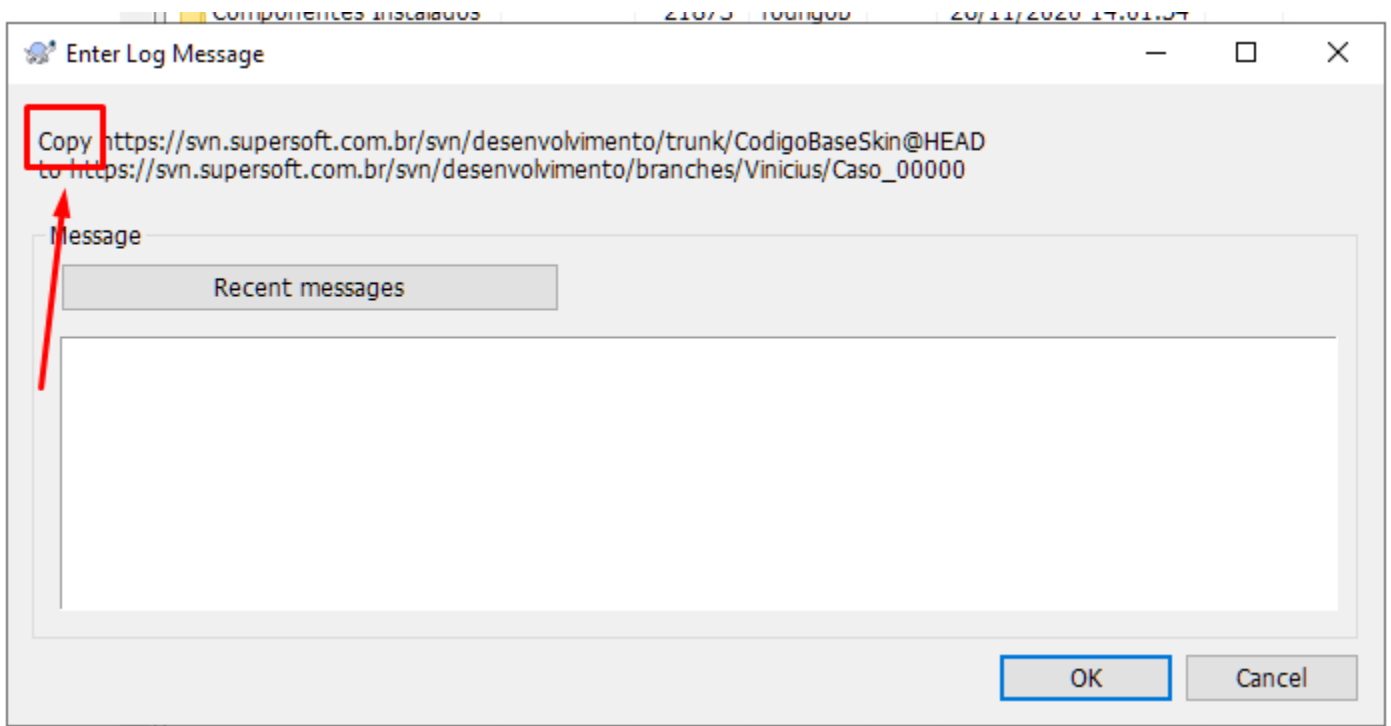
Componentes Instalados | 21875 | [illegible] | 26/11/2020 14:01:54

Enter Log Message

Copy https://svn.supersoft.com.br/svn/desenvolvimento/trunk/CodigoBaseSkin@HEAD
to https://svn.supersoft.com.br/svn/desenvolvimento/branches/Vinicius/Caso_00000

Message

Recent messages

OK

Cancel